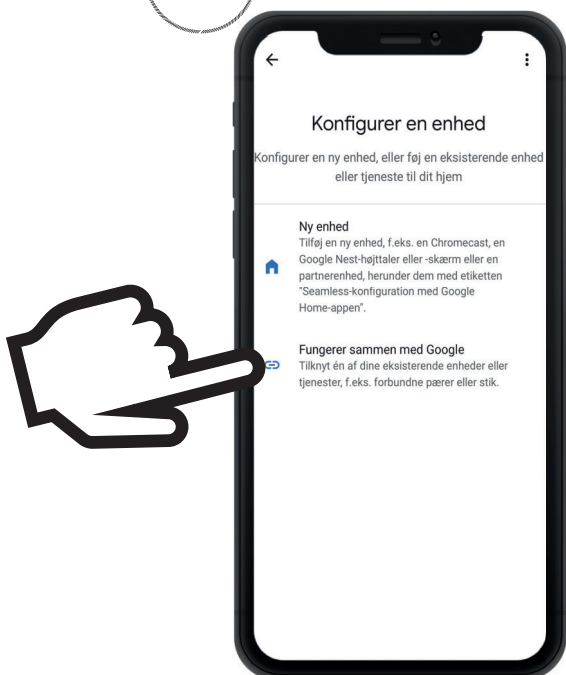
Konfigurer en enhed

Konfigurer en ny enhed, eller føj en eksisterende enhed eller tjeneste til dit hjem

Ny enhed
Tilføj en ny enhed, f.eks. en Chromecast, en Google Nest-højttaler eller -skærm eller en partnerenhed, herunder dem med etiketten "Seamless-konfiguration med Google Home-appen".

Fungerer sammen med Google
Tilknyt én af dine eksisterende enheder eller tjenester, f.eks. forbundne pærer eller stik.